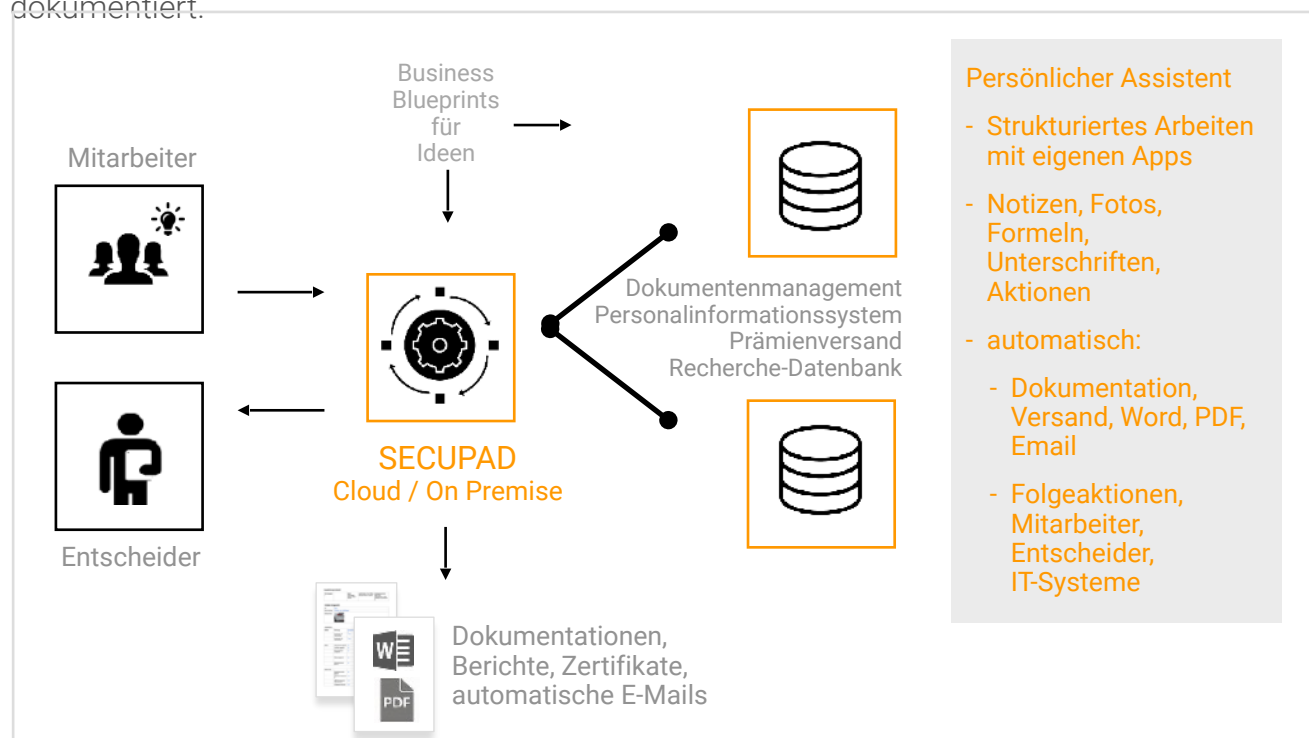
dokumentiert.

Business Blueprints für Ideen

Mitarbeiter

Entscheider

SECUPAD
Cloud / On Premise

Dokumentenmanagement
Personalinformationssystem
Prämienversand
Recherche-Datenbank

Dokumentationen, Berichte, Zertifikate, automatische E-Mails

W

PDF

Persönlicher Assistent

- Strukturiertes Arbeiten mit eigenen Apps
- Notizen, Fotos, Formeln, Unterschriften, Aktionen
- automatisch:
  - Dokumentation, Versand, Word, PDF, Email
  - Folgeaktionen, Mitarbeiter, Entscheider, IT-Systeme